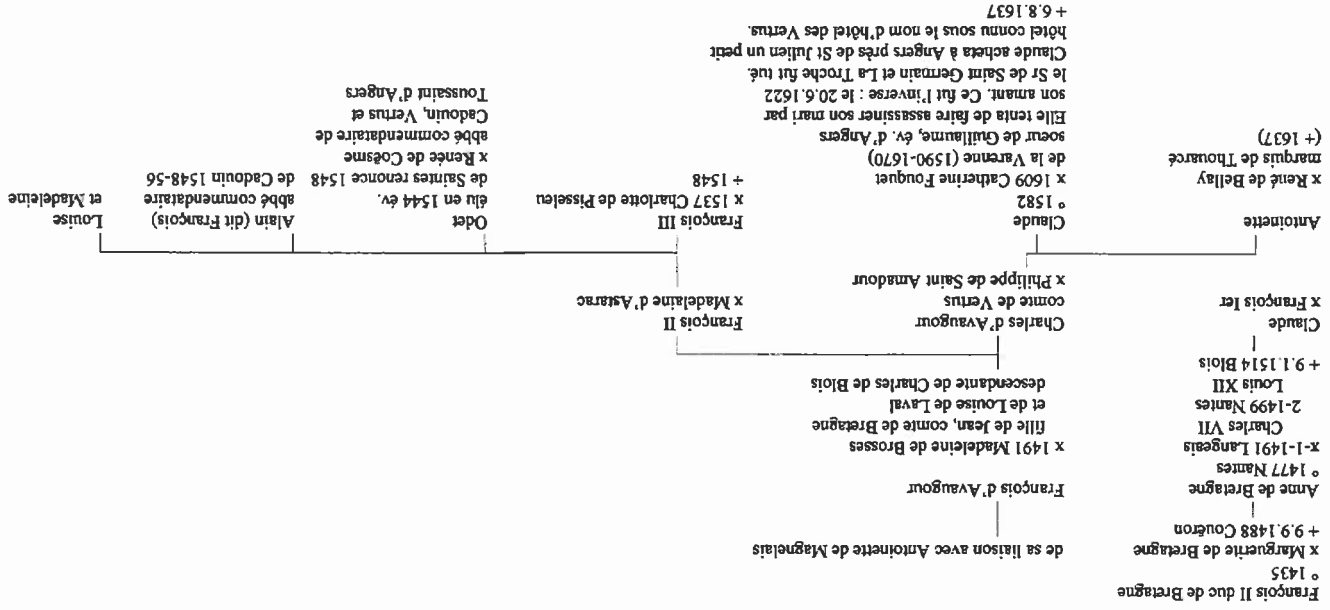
François II duc de Bretagne
° 1435
x Marguerite de Bretagne
+ 9.9.1488 Couëron

de sa liaison avec Antoinette de Magnelais

Anne de Bretagne
° 1477 Nantes
x-1-1491 Langeais
Charles VIII
2-1499 Nantes
Louis XII
+ 9.1.1514 Blois

Claude
x François Ier

François d'Avaugour

x 1491 Madeleine de Brosses
fille de Jean, comte de Bretagne
et de Louise de Laval
descendante de Charles de Blois

Charles d'Avaugour
comte de Vertus
x Philippe de Saint Amadour

François II
x Madelaine d'Astarac

Antoinette
x René de Bellay
marquis de Thouarcé
(+ 1637)

Claude
° 1582
x 1609 Catherine Fouquet
de la Varenne (1590-1670)
soeur de Guillaume, év. d'Angers
Elle tenta de faire assassiner son mari par
son amant. Ce fut l'inverse : le 20.6.1622
le Sr de Saint Germain et La Troche fut tué.
Claude acheta à Angers près de St Julien un petit
hôtel connu sous le nom d'hôtel des Vertus.
+ 6.8.1637

François III
x 1537 Charlotte de Pisseleu
+ 1548

Odet
élu en 1544 év.
de Saintes renonce 1548
x Renée de Coësme
abbé commendataire de
Cadouin, Vertus et
Toussaint d'Angers

Alain (dit François)
abbé commendataire
de Cadouin 1548-56

Louise
et Madeleine